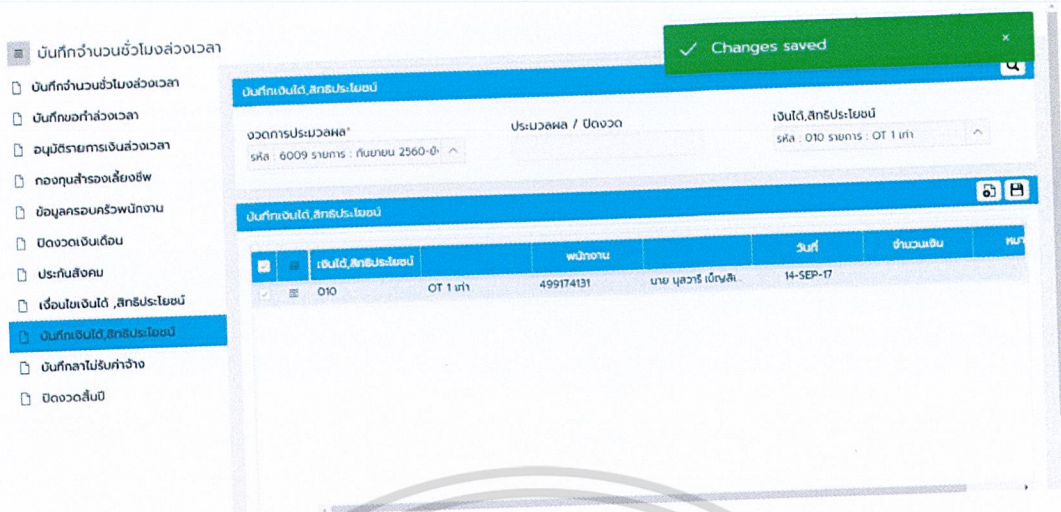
บันทึกจำนวนชั่วโมงล่วงเวลา

บันทึกจำนวนชั่วโมงล่วงเวลา
บันทึกขอทำล่วงเวลา
อนุมัติรายการเงินล่วงเวลา
กองทุนสำรองเลี้ยงชีพ
ข้อมูลครอบครัวพนักงาน
ปิดงวดเงินเดือน
ประกันสังคม
เงื่อนไขเงินได้ ,สิทธิประโยชน์
บันทึกเงินได้,สิทธิประโยชน์
บันทึกลาไม่รับค่าจ้าง
ปิดงวดสิ้นปี

Changes saved ×

บันทึกเงินได้,สิทธิประโยชน์

งวดการประมวลผล*
รหัส : 6009 รายการ : กันยายน 2560-0‹

ประมวลผล / ปิดงวด

เงินได้,สิทธิประโยชน์
รหัส : 010 รายการ : OT 1 เท่า

บันทึกเงินได้,สิทธิประโยชน์

| | | เงินได้,สิทธิประโยชน์ | | พนักงาน | | วันที่ | จำนวนเงิน | หม |
|---|---|---|---|---|---|---|---|---|
| ✓ | | 010 | OT 1 เท่า | 499174131 | นาย บุลวาร์ เบ็ญสิ... | 14-SEP-17 | | |